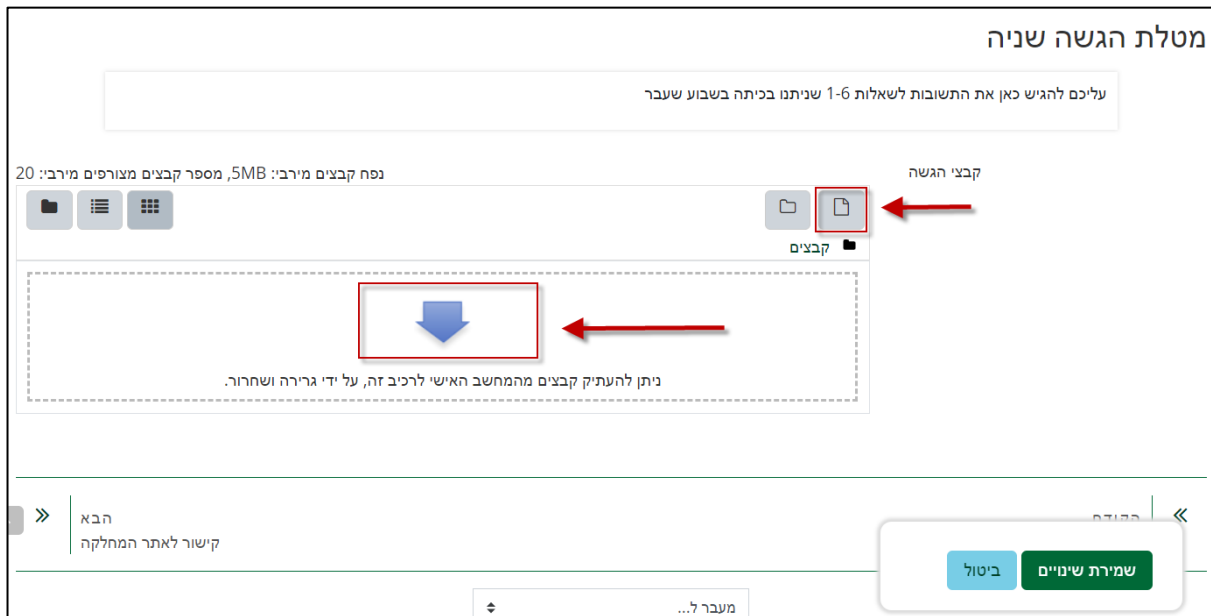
מטלת הגשה שניה

עליכם להגיש כאן את התשובות לשאלות 1-6 שניתנו בכיתה בשבוע שעבר

קבצי הגשה

נפח קבצים מירבי: 5MB, מספר קבצים מצורפים מירבי: 20

קבצים

ניתן להעתיק קבצים מהמחשב האישי לרכיב זה, על ידי גרירה ושחרור.

הקודם

הבא
קישור לאתר המחלקה

שמירת שינויים ביטול

מעבר ל...